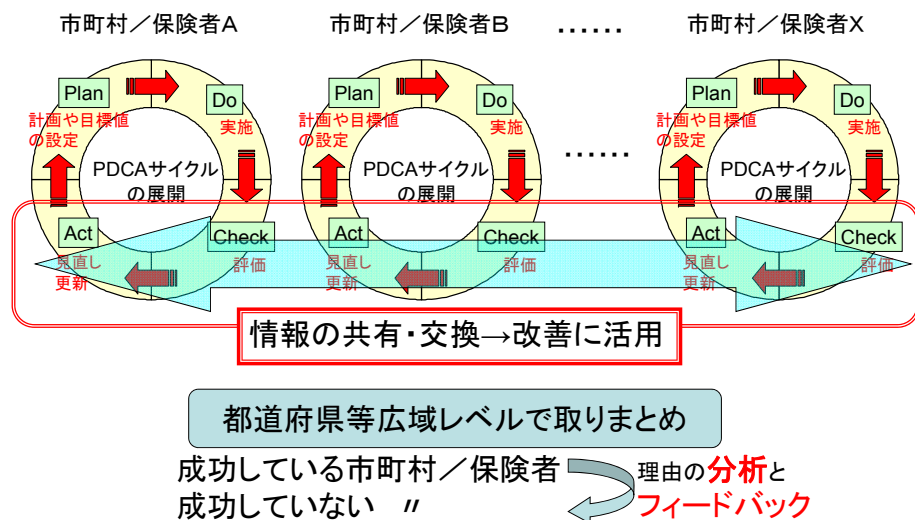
市町村／保険者A

Plan
Do
計画や目標値の設定
実施
PDCAサイクルの展開
Act
Check
見直し更新
評価

市町村／保険者B

Plan
Do
計画や目標値の設定
実施
PDCAサイクルの展開
Act
Check
見直し更新
評価

……

……

市町村／保険者X

Plan
Do
計画の目標値の設定
実施
PDCAサイクルの展開
Act
Check
見直し更新
評価

情報の共有・交換→改善に活用

都道府県等広域レベルで取りまとめ

成功している市町村／保険者
成功していない 〃

理由の分析と
フィードバック